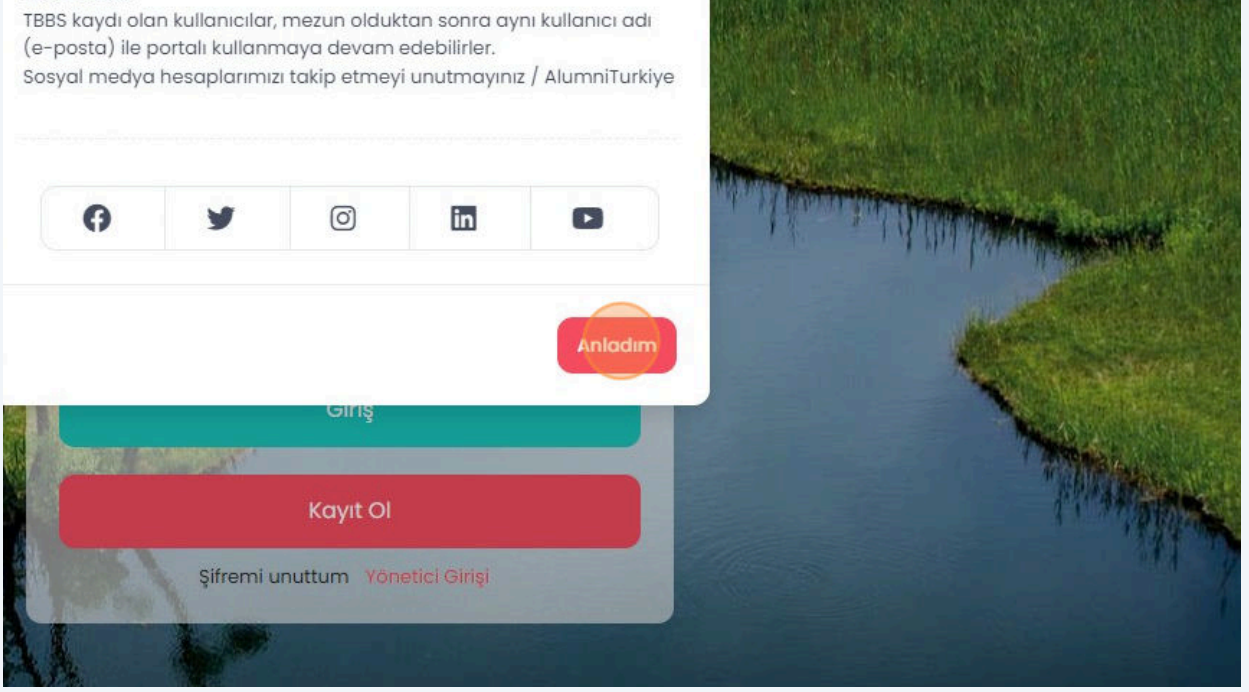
TBBS kaydı olan kullanıcılar, mezun olduktan sonra aynı kullanıcı adı (e-posta) ile portalı kullanmaya devam edebilirler.
Sosyal medya hesaplarımızı takip etmeyi unutmayınız / AlumniTurkiye

Anladım

Giriş

Kayıt Ol

Şifremi unuttum Yönetici Girişi